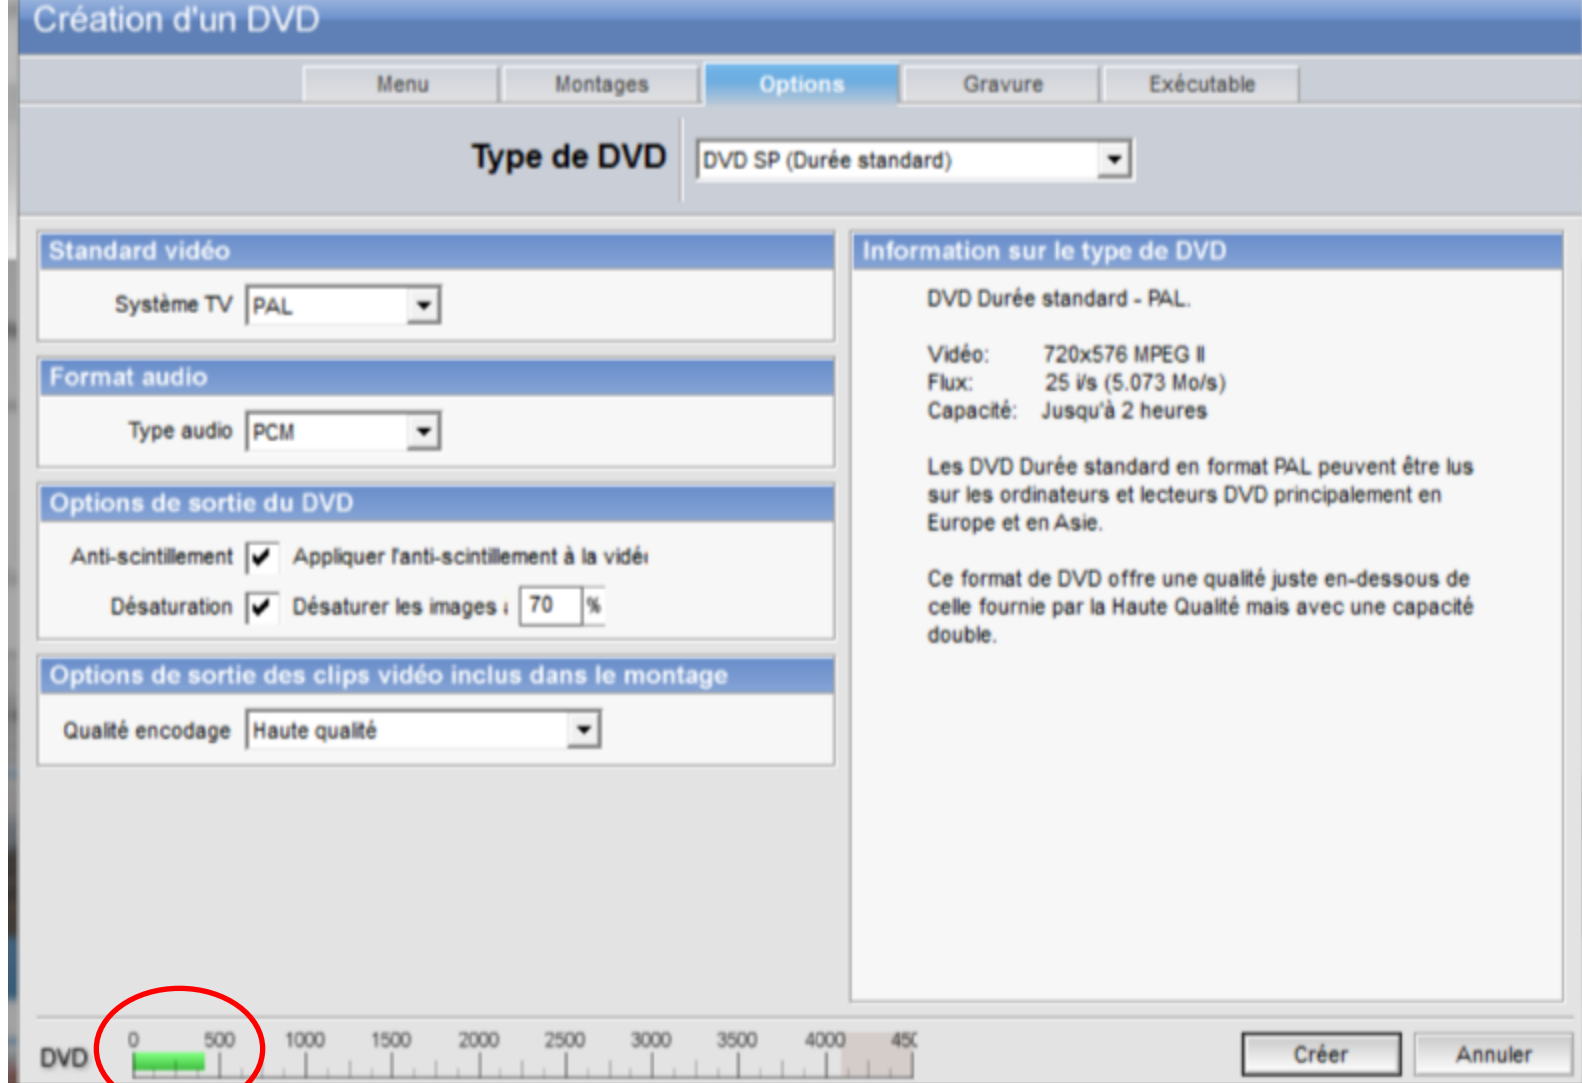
Création d'un DVD

Menu | Montages | Options | Gravure | Exécutable

Type de DVD
DVD SP (Durée standard)

Standard vidéo
Système TV PAL

Format audio
Type audio PCM

Options de sortie du DVD
Anti-scintillement ✔ Appliquer l'anti-scintillement à la vidé
Désaturation ✔ Désaturer les images à 70 %

Options de sortie des clips vidéo inclus dans le montage
Qualité encodage Haute qualité

Information sur le type de DVD
DVD Durée standard - PAL.

Vidéo: 720x576 MPEG II
Flux: 25 i/s (5.073 Mo/s)
Capacité: Jusqu'à 2 heures

Les DVD Durée standard en format PAL peuvent être lus sur les ordinateurs et lecteurs DVD principalement en Europe et en Asie.

Ce format de DVD offre une qualité juste en-dessous de celle fournie par la Haute Qualité mais avec une capacité double.

DVD 0 500 1000 1500 2000 2500 3000 3500 4000 45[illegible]

Créer
Annuler